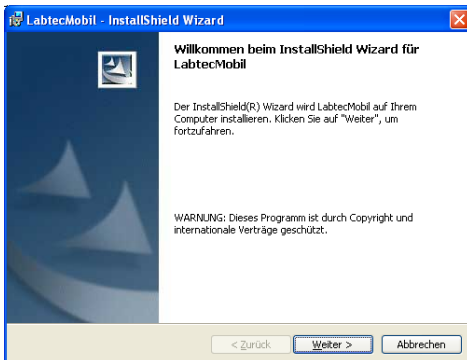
LabtecMobil - InstallShield Wizard

Willkommen beim InstallShield Wizard für LabtecMobil

Der InstallShield(R) Wizard wird LabtecMobil auf Ihrem Computer installieren. Klicken Sie auf "Weiter", um fortzufahren.

WARNUNG: Dieses Programm ist durch Copyright und internationale Verträge geschützt.

< Zurück
Weiter >
Abbrechen